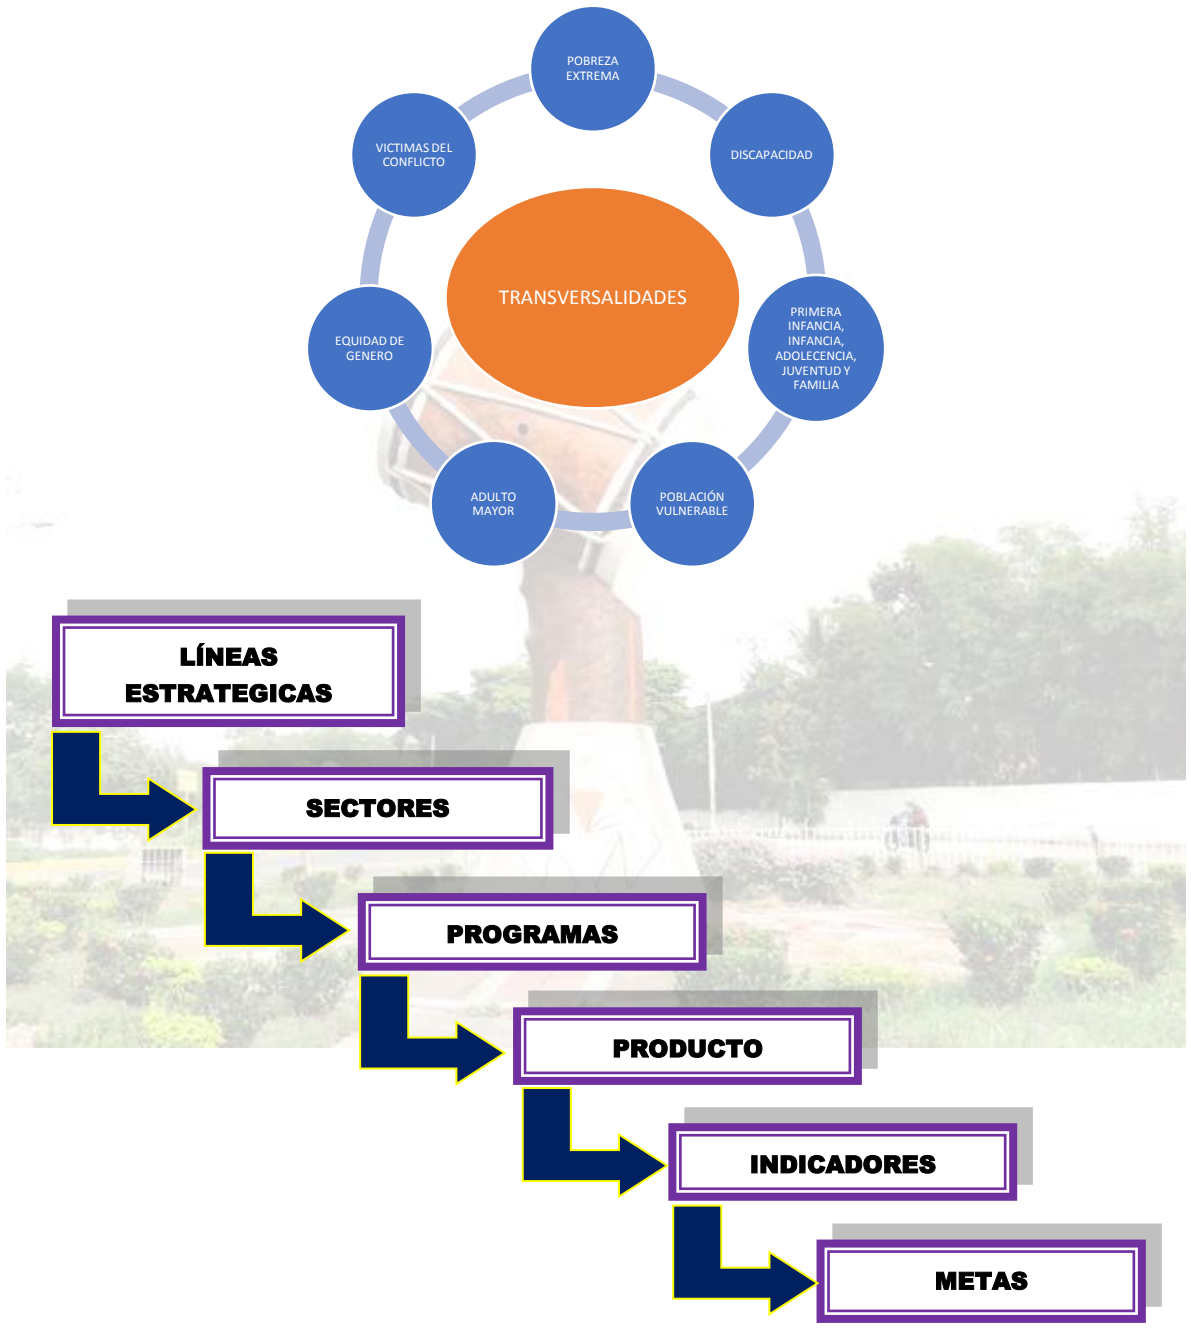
POBREZA EXTREMA

DISCAPACIDAD

PRIMERA INFANCIA, INFANCIA, ADOLECENCIA, JUVENTUD Y FAMILIA

POBLACIÓN VULNERABLE

ADULTO MAYOR

EQUIDAD DE GENERO

VICTIMAS DEL CONFLICTO

TRANSVERSALIDADES

LÍNEAS ESTRATEGICAS

SECTORES

PROGRAMAS

PRODUCTO

INDICADORES

METAS